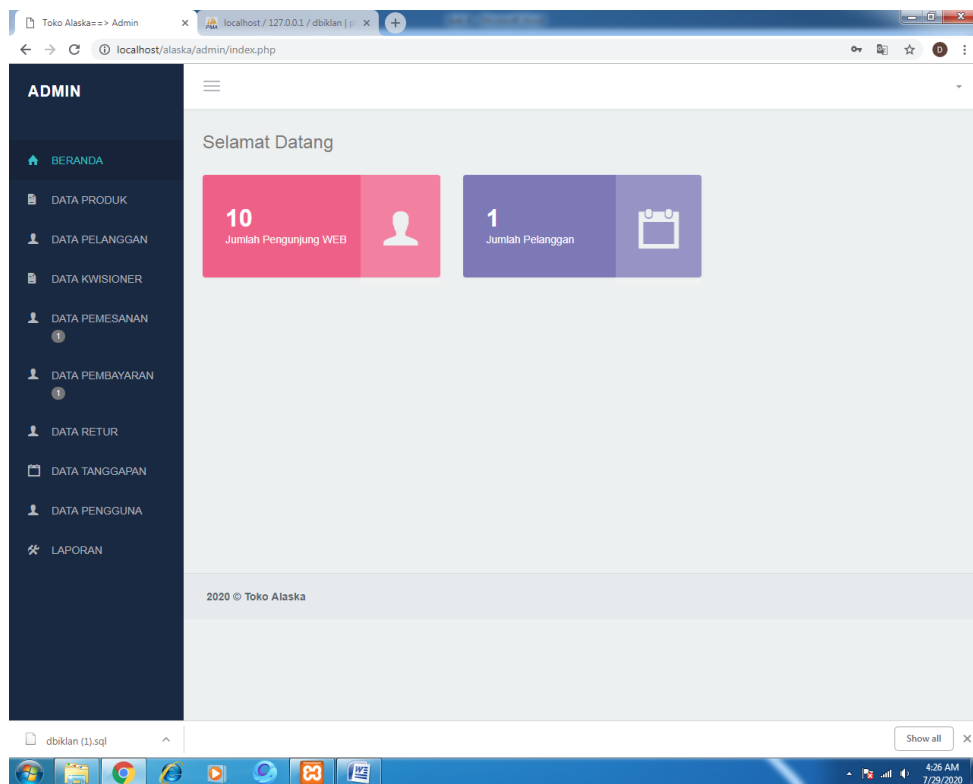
Toko Alaska==> Admin ×
localhost / 127.0.0.1 / dbiklan | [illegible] ×
+

localhost/alaska/admin/index.php

D

ADMIN

BERANDA
DATA PRODUK
DATA PELANGGAN
DATA KWISIONER
DATA PEMESANAN 1
DATA PEMBAYARAN 1
DATA RETUR
DATA TANGGAPAN
DATA PENGGUNA
LAPORAN

Selamat Datang

10
Jumlah Pengunjung WEB

1
Jumlah Pelanggan

2020 © Toko Alaska

dbiklan (1).sql

Show all ×

4:26 AM
7/29/2020